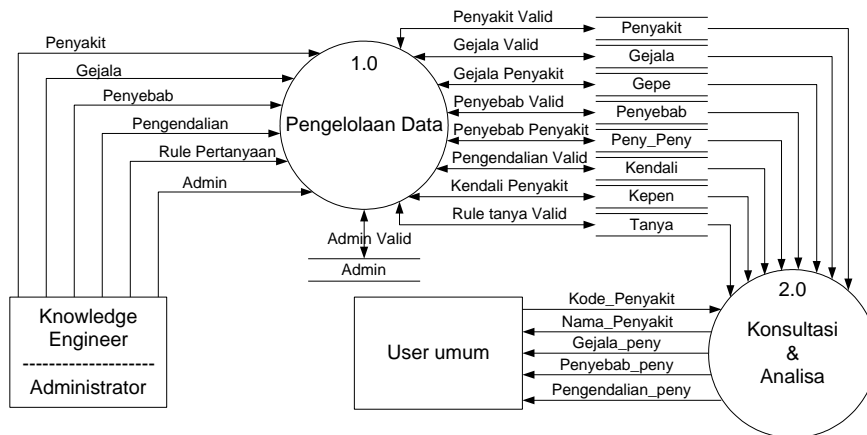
Penyakit Valid
Penyakit
Gejala Valid
Gejala
Gejala Penyakit
Gepe
Penyebab Valid
Penyebab
Penyebab Penyakit
Peny_Peny
Pengendalian Valid
Kendali
Kendali Penyakit
Kepen
Rule tanya Valid
Tanya

Penyakit
Gejala
Penyebab
Pengendalian
Rule Pertanyaan
Admin

1.0
Pengelolaan Data

Admin Valid
Admin

Knowledge Engineer
--------------------
Administrator

User umum

Kode_Penyakit
Nama_Penyakit
Gejala_peny
Penyebab_peny
Pengendalian_peny

2.0
Konsultasi
&
Analisa